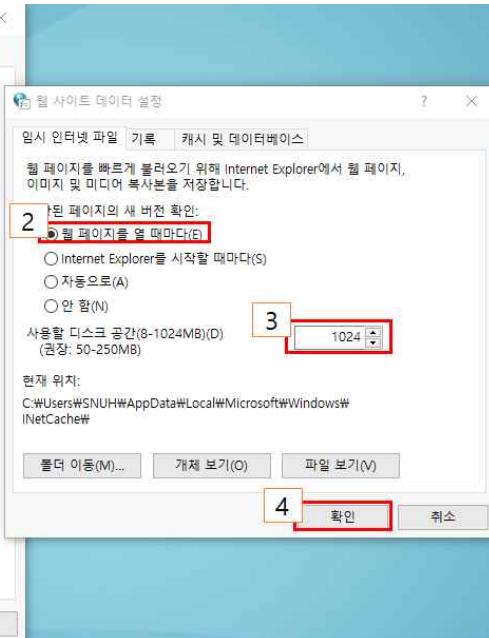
웹 사이트 데이터 설정

?

임시 인터넷 파일 | 기록 | 캐시 및 데이터베이스

웹 페이지를 빠르게 불러오기 위해 Internet Explorer에서 웹 페이지, 이미지 및 미디어 복사본을 저장합니다.

2

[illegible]된 페이지의 새 버전 확인:

◉ 웹 페이지를 열 때마다(E)

○ Internet Explorer를 시작할 때마다(S)

○ 자동으로(A)

○ 안 함(N)

3

사용할 디스크 공간(8-1024MB)(D)
(권장: 50-250MB)

1024

현재 위치:

C:₩Users₩SNUH₩AppData₩Local₩Microsoft₩Windows₩INetCache₩

폴더 이동(M)... | 개체 보기(O) | 파일 보기(V)

4

확인 | 취소